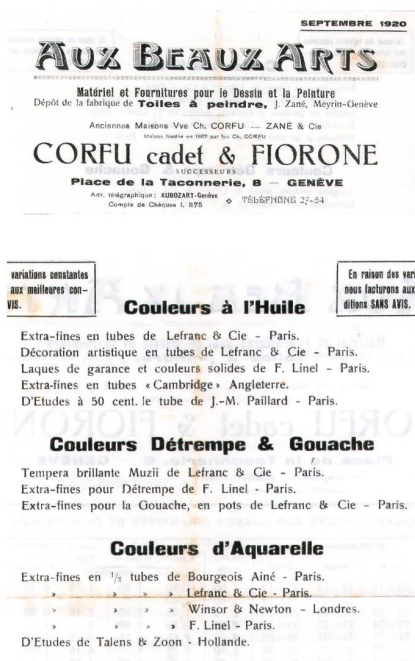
SEPTEMBRE 1920

AUX BEAUX ARTS

Matériel et Fournitures pour le Dessin et la Peinture
Dépôt de la fabrique de Toiles à peindre, J. Zané, Meyrin-Genève

Anciennes Maisons Vve Ch. CORFU — ZANÉ & Cie
Maison fondée en 1827 par feu Ch. CORFU

CORFU cadet & FIORONE
SUCCESSEURS
Place de la Taconnerie, 8 — GENÈVE
Adr. télégraphique: AUBOZART-Genève
Compte de Chèques I. 875 ◇ TÉLÉPHONE 27-54

variations constantes aux meilleures conditions SANS AVIS.

En raison des variations nous facturons aux conditions SANS AVIS.

Couleurs à l'Huile

Extra-fines en tubes de Lefranc & Cie - Paris.
Décoration artistique en tubes de Lefranc & Cie - Paris.
Laques de garance et couleurs solides de F. Linel - Paris.
Extra-fines en tubes «Cambridge» Angleterre.
D'Etudes à 50 cent. le tube de J.-M. Paillard - Paris.

Couleurs Détrempe & Gouache

Tempera brillante Muzii de Lefranc & Cie - Paris.
Extra-fines pour Détrempe de F. Linel - Paris.
Extra-fines pour la Gouache, en pots de Lefranc & Cie - Paris.

Couleurs d'Aquarelle

Extra-fines en $\frac{1}{2}$ tubes de Bourgeois Ainé - Paris.
» » » » Lefranc & Cie - Paris.
» » » » Winsor & Newton - Londres.
» » » » F. Linel - Paris.
D'Etudes de Talens & Zoon - Hollande.